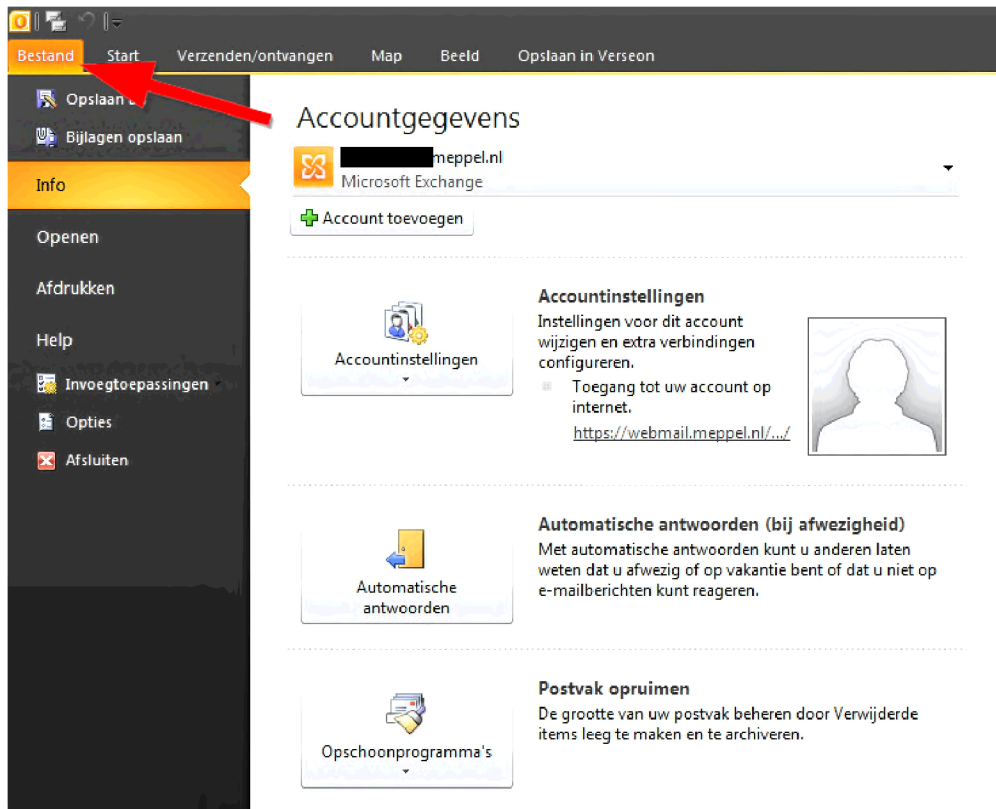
Bestand Start Verzenden/ontvangen Map Beeld Opslaan in Verseon

Opslaan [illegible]
Bijlagen opslaan
Info
Openen
Afdrukken
Help
Invoegtoepassingen
Opties
Afsluiten

Accountgegevens

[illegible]meppel.nl
Microsoft Exchange

Account toevoegen

Accountinstellingen

Accountinstellingen
Instellingen voor dit account wijzigen en extra verbindingen configureren.
Toegang tot uw account op internet.
https://webmail.meppel.nl/.../

Automatische antwoorden

Automatische antwoorden (bij afwezigheid)
Met automatische antwoorden kunt u anderen laten weten dat u afwezig of op vakantie bent of dat u niet op e-mailberichten kunt reageren.

Opschoonprogramma's

Postvak opruimen
De grootte van uw postvak beheren door Verwijderde items leeg te maken en te archiveren.